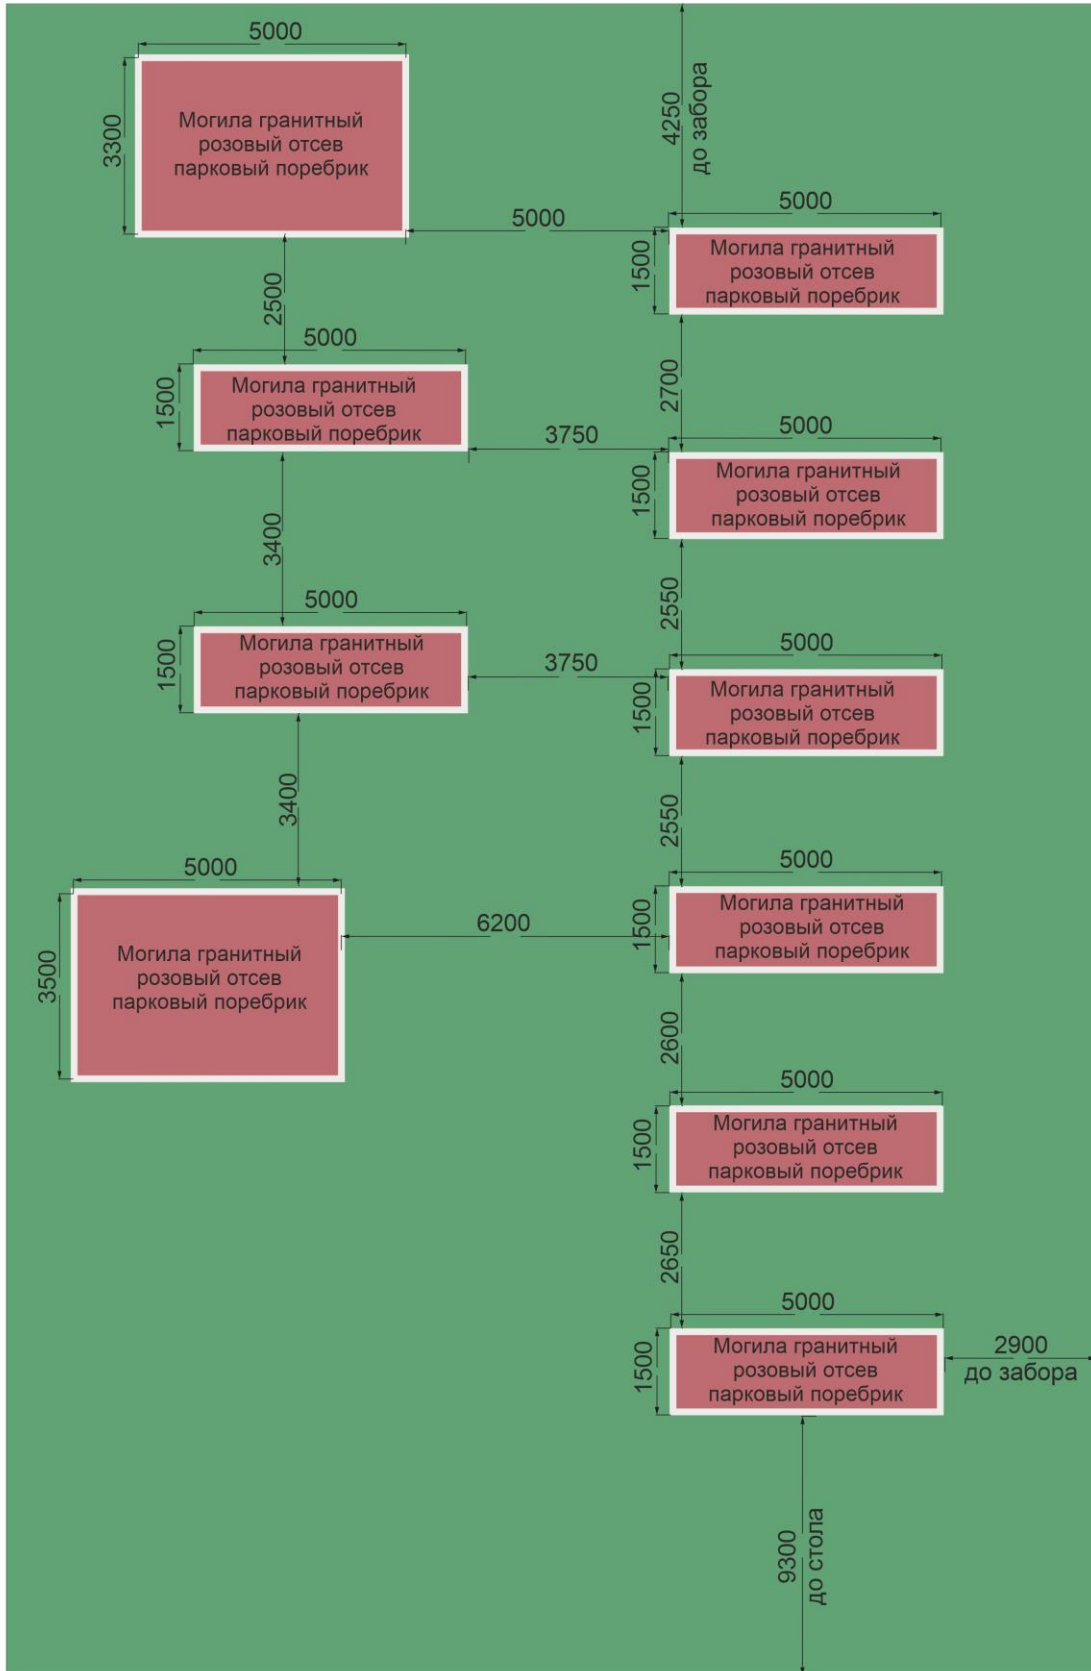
5000
3300
Могила гранитный розовый отсев парковый поребрик

4250
до забора

5000
5000
1500
Могила гранитный розовый отсев парковый поребрик

2500
5000
1500
Могила гранитный розовый отсев парковый поребрик

2700
3750
5000
1500
Могила гранитный розовый отсев парковый поребрик

3400
5000
1500
Могила гранитный розовый отсев парковый поребрик

2550
3750
5000
1500
Могила гранитный розовый отсев парковый поребрик

3400
2550
5000
3500
Могила гранитный розовый отсев парковый поребрик

6200
5000
1500
Могила гранитный розовый отсев парковый поребрик

2600
5000
1500
Могила гранитный розовый отсев парковый поребрик

2650
5000
1500
Могила гранитный розовый отсев парковый поребрик

2900
до забора

9300
до стола